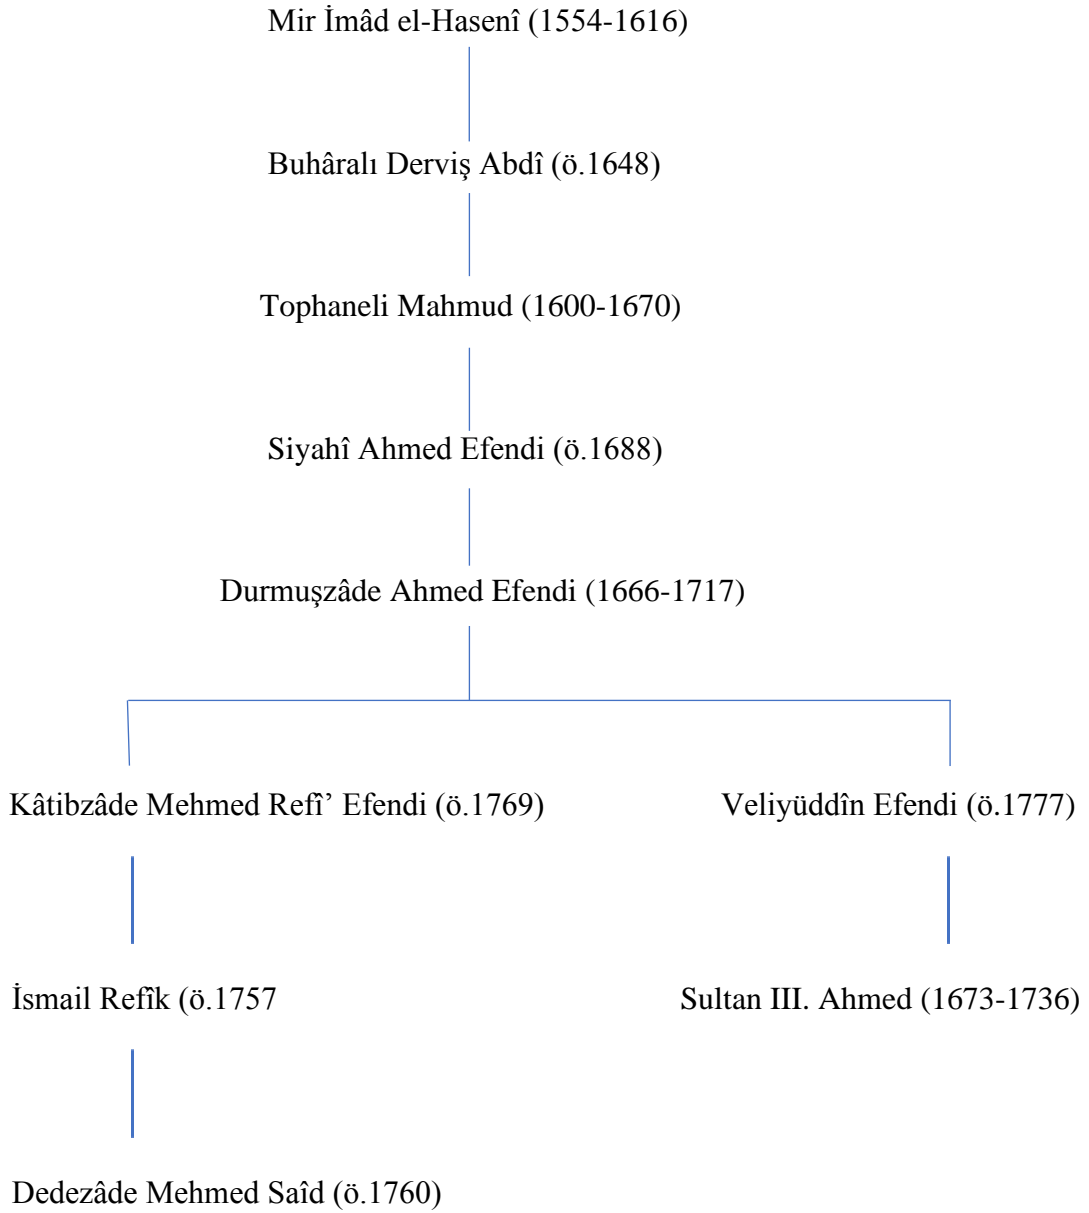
Mir İmâd el-Hasenî (1554-1616)

Buhâralı Derviş Abdî (ö.1648)

Tophaneli Mahmud (1600-1670)

Siyahî Ahmed Efendi (ö.1688)

Durmuşzâde Ahmed Efendi (1666-1717)

Kâtibzâde Mehmed Refî' Efendi (ö.1769)

Veliyüddîn Efendi (ö.1777)

İsmail Refîk (ö.1757

Sultan III. Ahmed (1673-1736)

Dedezâde Mehmed Saîd (ö.1760)